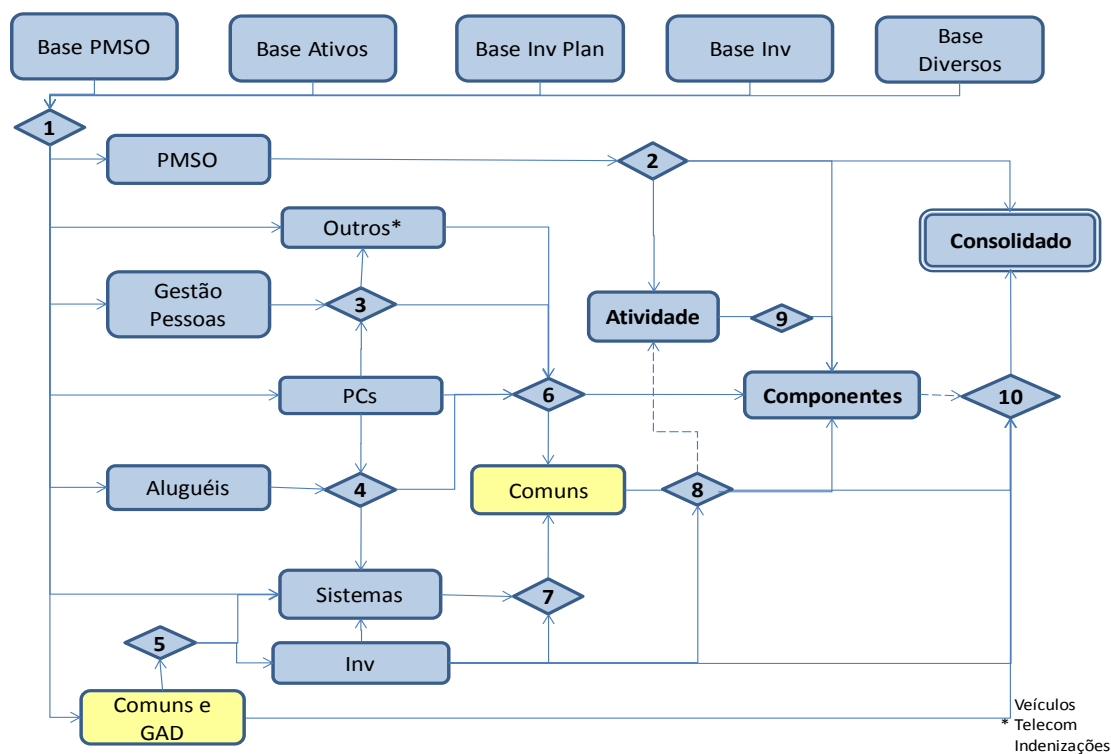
Base PMSO

Base Ativos

Base Inv Plan

Base Inv

Base Diversos

1

PMSO

2

Outros*

Consolidado

Gestão Pessoas

3

Atividade

9

PCs

6

Componentes

10

Aluguéis

4

Comuns

8

Sistemas

7

5

Inv

Comuns e GAD

* Veículos
Telecom
Indenizações